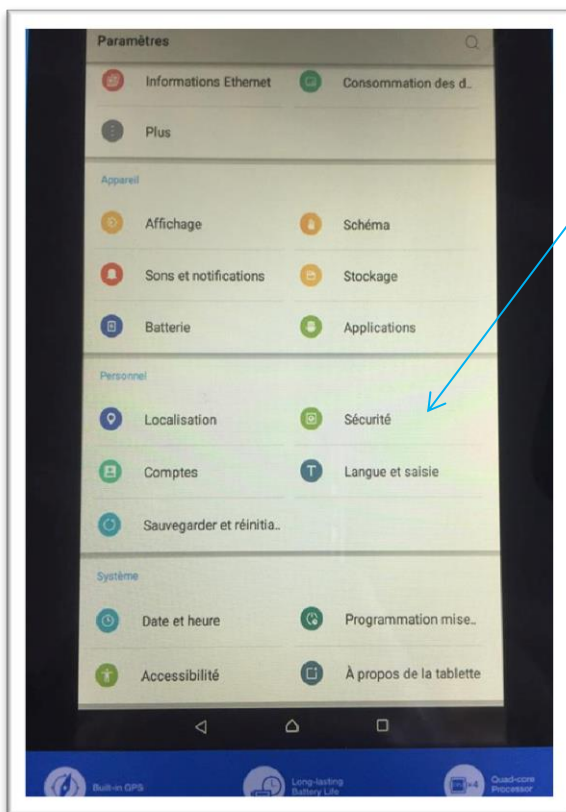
Paramètres

Informations Ethernet

Consommation des d...

Plus

Appareil

Affichage

Schéma

Sons et notifications

Stockage

Batterie

Applications

Personnel

Localisation

Sécurité

Comptes

Langue et saisie

Sauvegarder et réinitia...

Système

Date et heure

Programmation mise...

Accessibilité

À propos de la tablette

Built-in GPS

Long-lasting Battery Life

Quad-core Processor